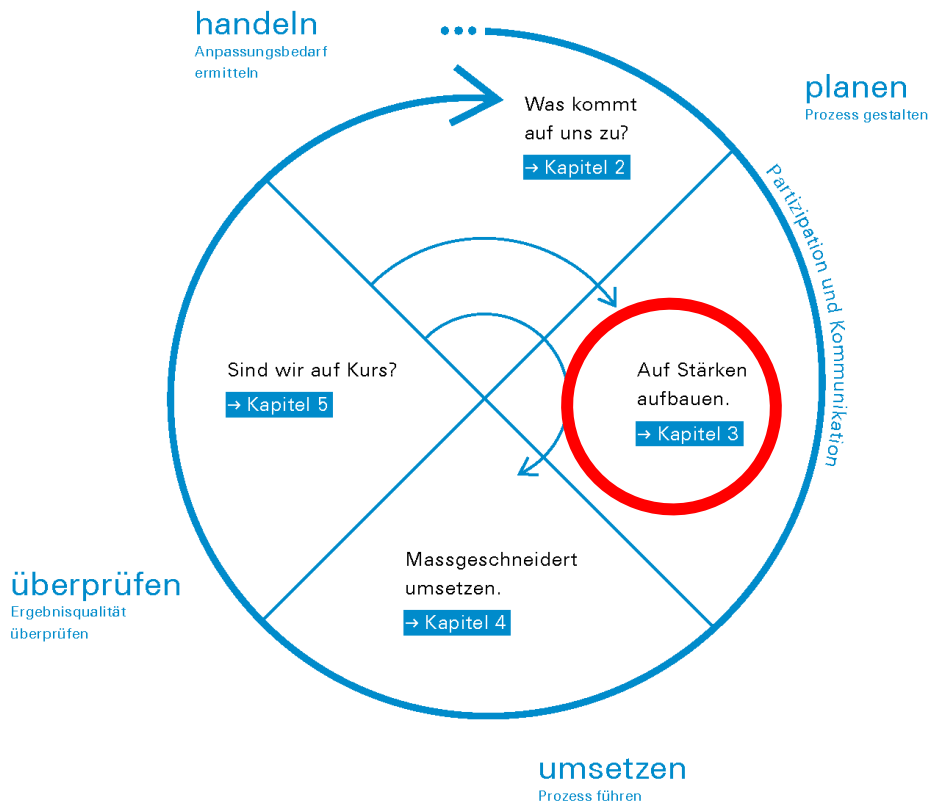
handeln
Anpassungsbedarf ermitteln

planen
Prozess gestalten

Partizipation und Kommunikation

Was kommt auf uns zu?
→ Kapitel 2

Sind wir auf Kurs?
→ Kapitel 5

Auf Stärken aufbauen.
→ Kapitel 3

Massgeschneidert umsetzen.
→ Kapitel 4

überprüfen
Ergebnisqualität überprüfen

umsetzen
Prozess führen